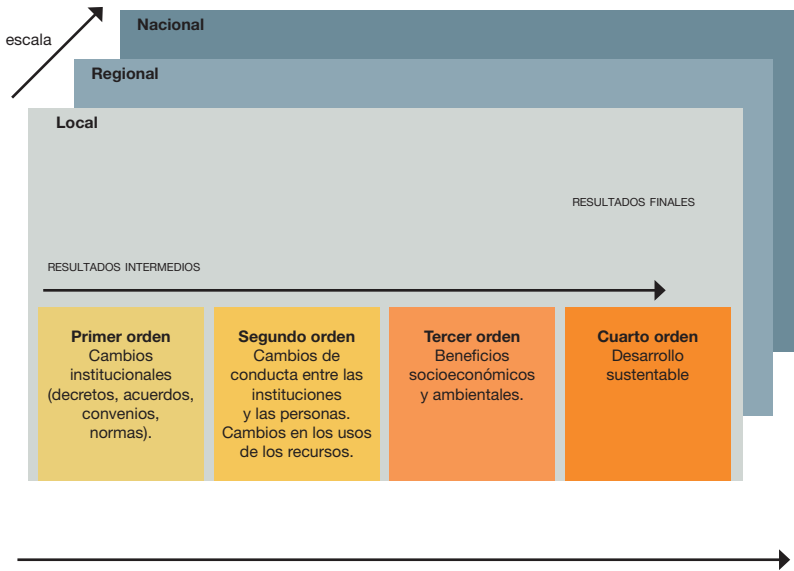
escala

Nacional

Regional

Local

RESULTADOS FINALES

RESULTADOS INTERMEDIOS

Primer orden
Cambios institucionales (decretos, acuerdos, convenios, normas).

Segundo orden
Cambios de conducta entre las instituciones y las personas. Cambios en los usos de los recursos.

Tercer orden
Beneficios socioeconómicos y ambientales.

Cuarto orden
Desarrollo sustentable